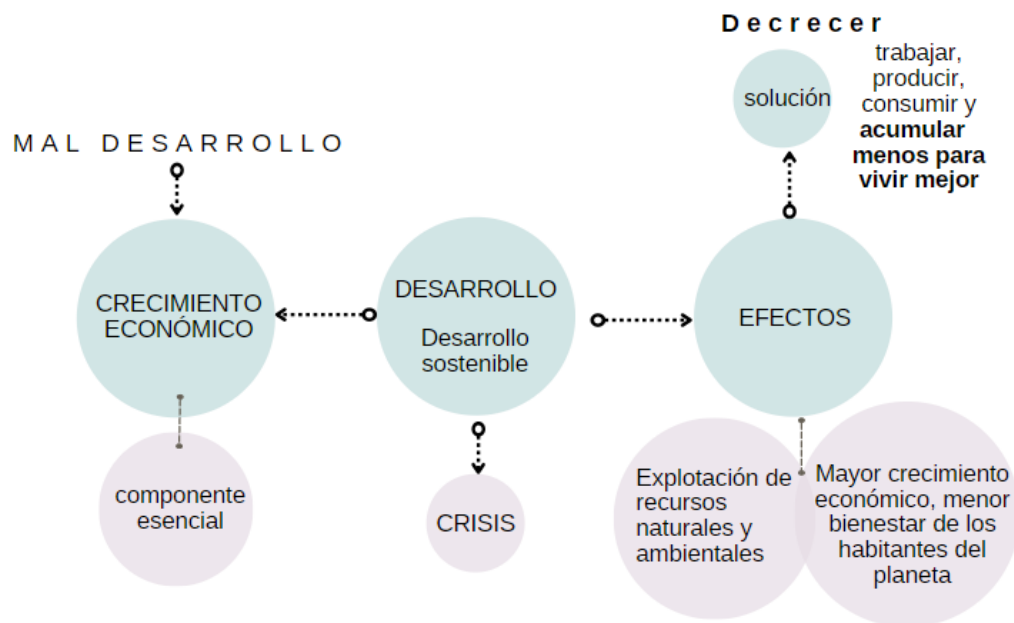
Decrecer

solución

trabajar, producir, consumir y **acumular menos para vivir mejor**

MAL DESARROLLO

CRECIMIENTO ECONÓMICO

DESARROLLO

Desarrollo sostenible

EFECTOS

componente esencial

CRISIS

Explotación de recursos naturales y ambientales

Mayor crecimiento económico, menor bienestar de los habitantes del planeta